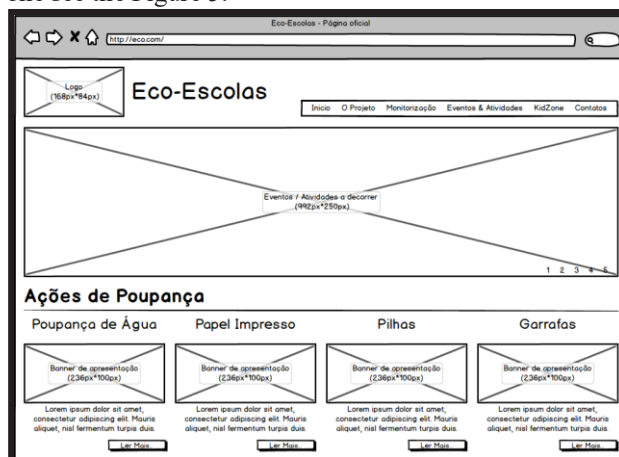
Eco-Escolas - Página oficial

http://eco.com/

Logo
(168px*84px)

Eco-Escolas

Inicio | O Projeto | Monitorização | Eventos & Atividades | KidZone | Contatos

Eventos / Atividades a decorrer
(992px*250px)

1 2 3 4 5

Ações de Poupança

Poupança de Água

Banner de apresentação
(236px*100px)

Lorem ipsum dolor sit amet, consectetur adipiscing elit. Mauris aliquet, nisl fermentum turpis duis.

Ler Mais...

Papel Impresso

Banner de apresentação
(236px*100px)

Lorem ipsum dolor sit amet, consectetur adipiscing elit. Mauris aliquet, nisl fermentum turpis duis.

Ler Mais...

Pilhas

Banner de apresentação
(236px*100px)

Lorem ipsum dolor sit amet, consectetur adipiscing elit. Mauris aliquet, nisl fermentum turpis duis.

Ler Mais...

Garrafas

Banner de apresentação
(236px*100px)

Lorem ipsum dolor sit amet, consectetur adipiscing elit. Mauris aliquet, nisl fermentum turpis duis.

Ler Mais...